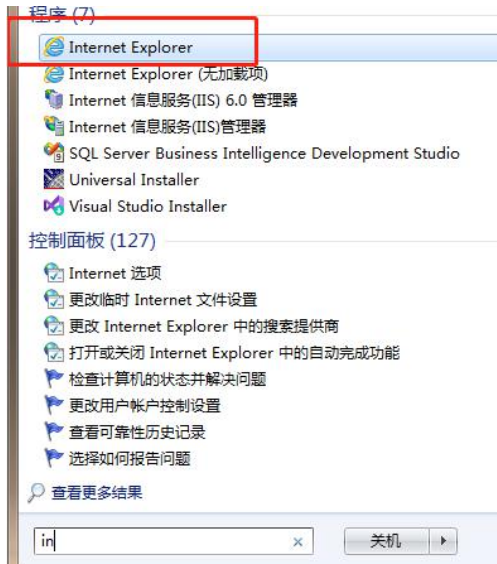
程序 (7)

Internet Explorer

Internet Explorer (无加载项)

Internet 信息服务(IIS) 6.0 管理器

Internet 信息服务(IIS)管理器

SQL Server Business Intelligence Development Studio

Universal Installer

Visual Studio Installer

控制面板 (127)

Internet 选项

更改临时 Internet 文件设置

更改 Internet Explorer 中的搜索提供商

打开或关闭 Internet Explorer 中的自动完成功能

检查计算机的状态并解决问题

更改用户帐户控制设置

查看可靠性历史记录

选择如何报告问题

查看更多结果

in

×

关机